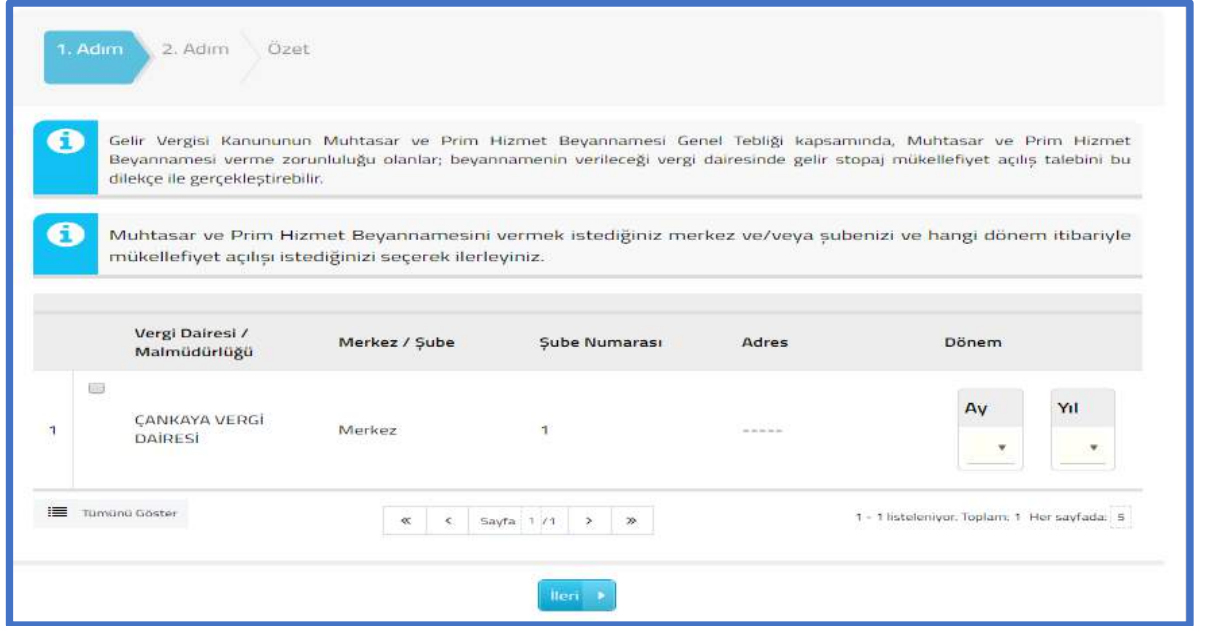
1. Adım 2. Adım Özet

Gelir Vergisi Kanununun Muhtasar ve Prim Hizmet Beyannamesi Genel Tebliği kapsamında, Muhtasar ve Prim Hizmet Beyannamesi verme zorunluluğu olanlar; beyannamenin verileceği vergi dairesinde gelir stopaj mükellefiyet açılış talebini bu dilekçe ile gerçekleştirebilir.

Muhtasar ve Prim Hizmet Beyannamesini vermek istediğiniz merkez ve/veya şubenizi ve hangi dönem itibariyle mükellefiyet açılışı istediğinizi seçerek ilerleyiniz.

| | | Vergi Dairesi / Malmüdürlüğü | Merkez / Şube | Şube Numarası | Adres | Dönem |
|---|---|---|---|---|---|---|
| 1 | | ÇANKAYA VERGİ DAİRESİ | Merkez | 1 | ----- | Ay Yıl |

Tümünü Göster

« ‹ Sayfa 1 /1 › »

1 - 1 listeleniyor. Toplam: 1 Her sayfada: 5

İleri